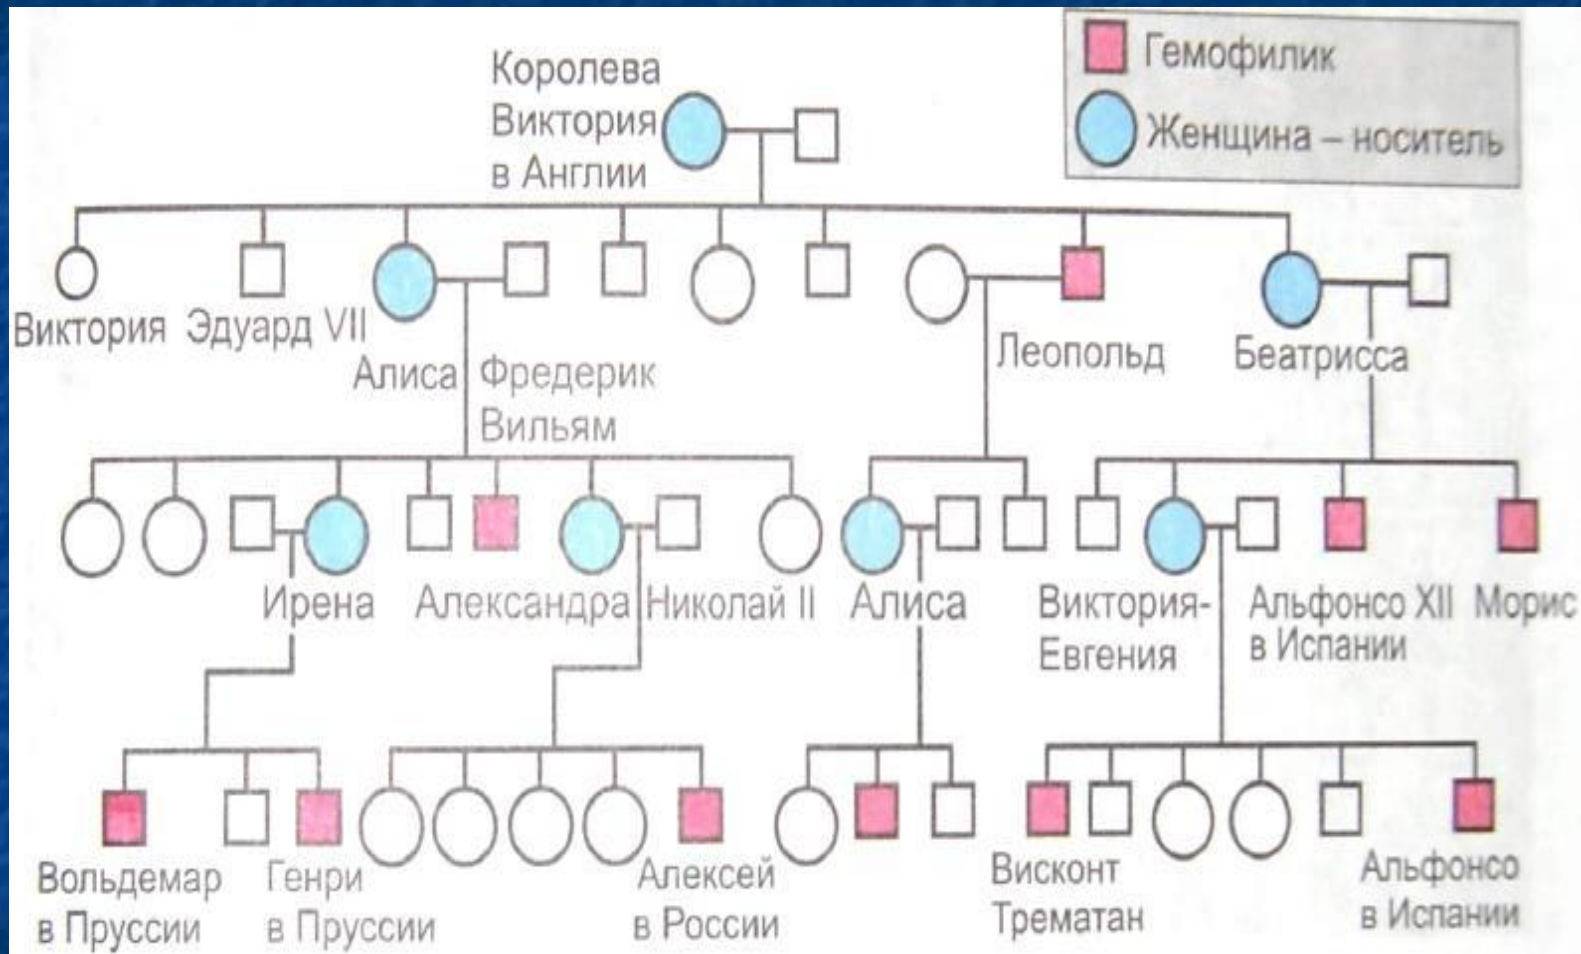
Гемофилик
Женщина – носитель

Королева Виктория в Англии

Виктория
Эдуард VII
Алиса
Фредерик Вильям
Леопольд
Беатрисса

Ирена
Александра
Николай II
Алиса
Виктория-Евгения
Альфонсо XII в Испании
Морис

Вольдемар в Пруссии
Генри в Пруссии
Алексей в России
Висконт Трематан
Альфонсо в Испании